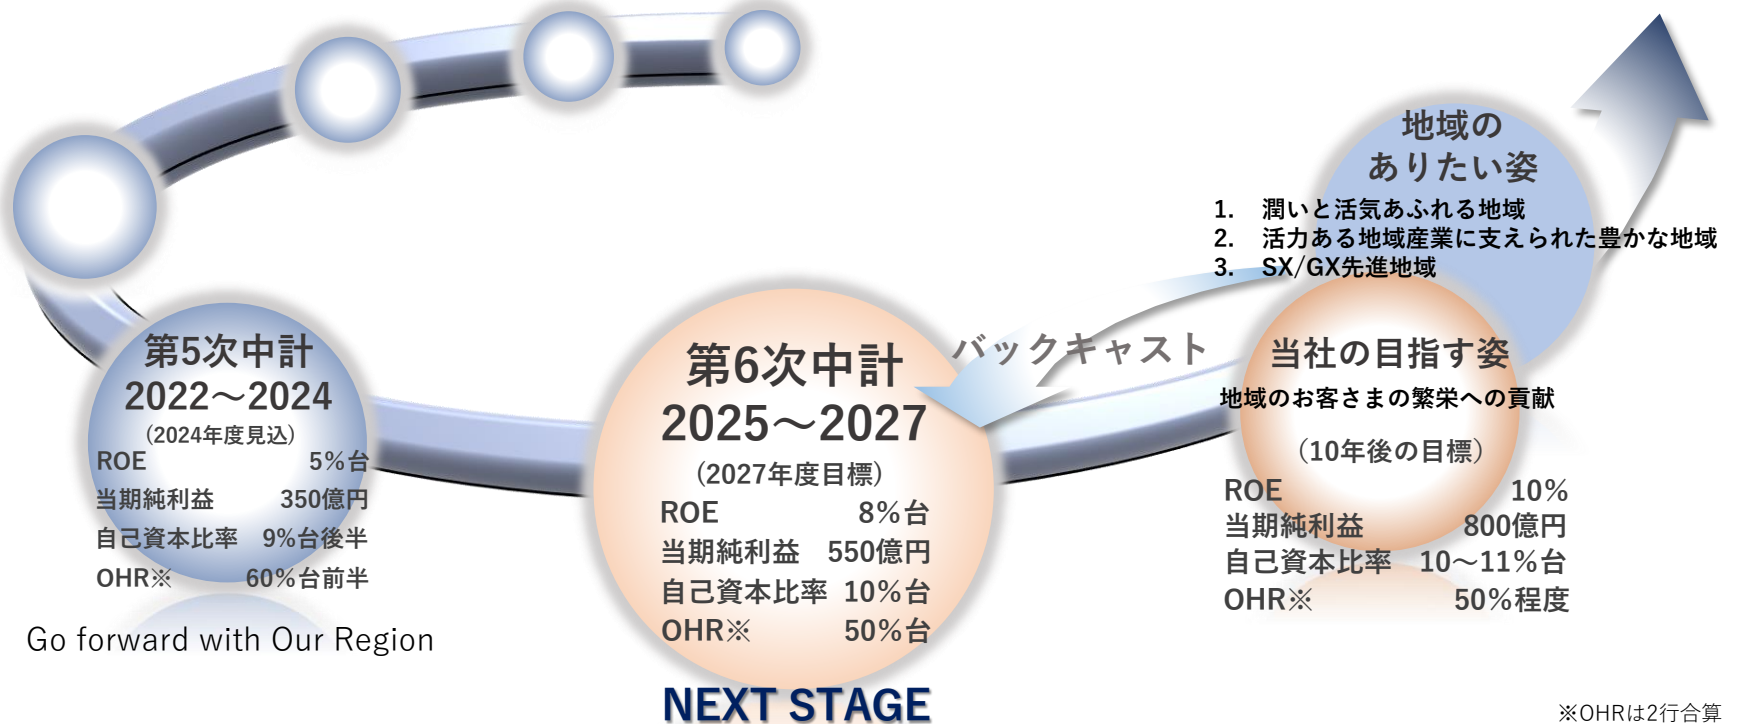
地域の
ありたい姿

1. 潤いと活気あふれる地域
2. 活力ある地域産業に支えられた豊かな地域
3. SX/GX先進地域

第5次中計
2022～2024
（2024年度見込）

| | |
|---|---|
| ROE | 5%台 |
| 当期純利益 | 350億円 |
| 自己資本比率 | 9%台後半 |
| OHR※ | 60%台前半 |

Go forward with Our Region

第6次中計
2025～2027
（2027年度目標）

| | |
|---|---|
| ROE | 8%台 |
| 当期純利益 | 550億円 |
| 自己資本比率 | 10%台 |
| OHR※ | 50%台 |

NEXT STAGE

バックキャスト

当社の目指す姿
地域のお客さまの繁栄への貢献

（10年後の目標）

| | |
|---|---|
| ROE | 10% |
| 当期純利益 | 800億円 |
| 自己資本比率 | 10～11%台 |
| OHR※ | 50%程度 |

※OHRは2行合算